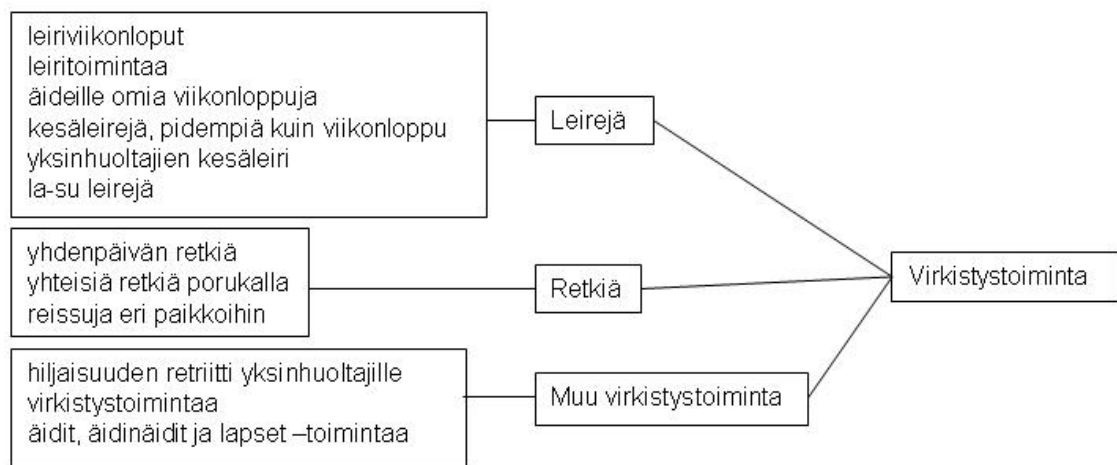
leiriviikonloput
leiritoimintaa
äideille omia viikonloppuja
kesäleirejä, pidempiä kuin viikonloppu
yksinhuoltajien kesäleiri
la-su leirejä

Leirejä

yhdenpäivän retkiä
yhteisiä retkiä porukalla
reissuja eri paikkoihin

Retkiä

Virkistystoiminta

hiljaisuuden retriitti yksinhuoltajille
virkistystoimintaa
äidit, äidinäidit ja lapset –toimintaa

Muu virkistystoiminta